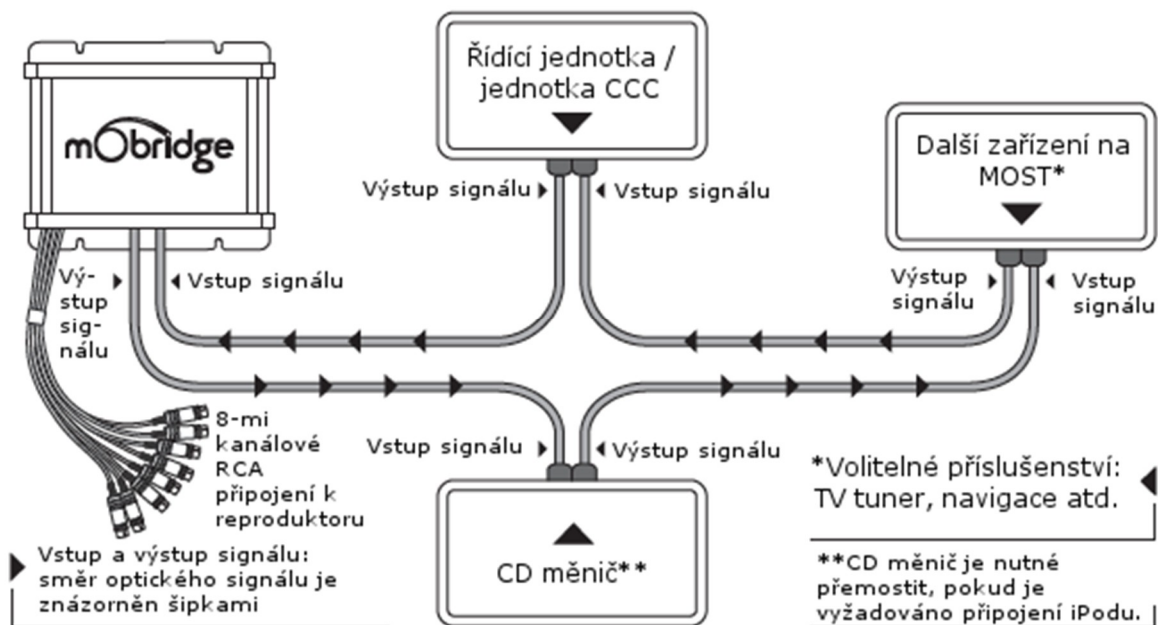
mObridge

Řídící jednotka / jednotka CCC

Další zařízení na MOST*

Výstup signálu
Vstup signálu

Výstup signálu
Vstup signálu

Výstup signálu
Vstup signálu

Vstup signálu
Výstup signálu

8-mi kanálové RCA připojení k reproduktoru

CD měnič**

*Volitelné příslušenství: TV tuner, navigace atd.

**CD měnič je nutné přemostit, pokud je vyžadováno připojení iPodu.

Vstup a výstup signálu: směr optického signálu je znázorněn šipkami